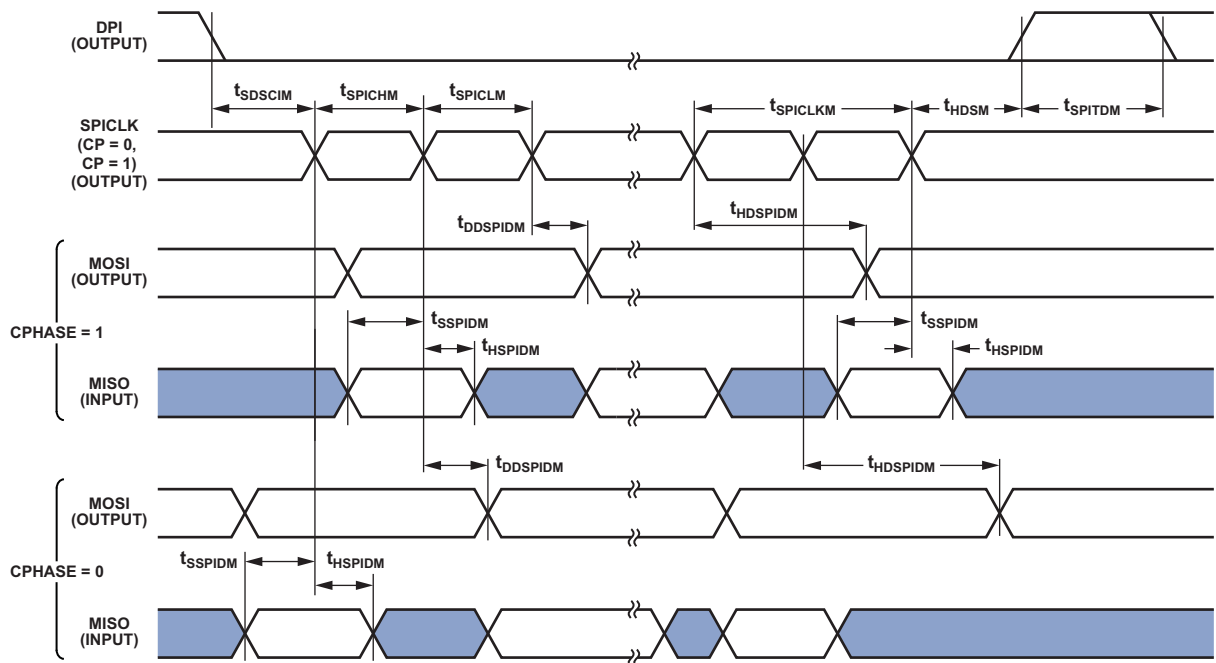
DPI
(OUTPUT)

$t_{SDSCIM}$ $t_{SPICHM}$ $t_{SPICLM}$ $t_{SPICLKM}$ $t_{HDSM}$ $t_{SPITDM}$

SPICLK
(CP = 0,
CP = 1)
(OUTPUT)

$t_{DDSPIDM}$ $t_{HDSPIDM}$

MOSI
(OUTPUT)

CPHASE = 1

$t_{SSPIDM}$ $t_{SSPIDM}$

$t_{HSPIDM}$ $t_{HSPIDM}$

MISO
(INPUT)

$t_{DDSPIDM}$ $t_{HDSPIDM}$

MOSI
(OUTPUT)

CPHASE = 0

$t_{SSPIDM}$ $t_{HSPIDM}$

MISO
(INPUT)